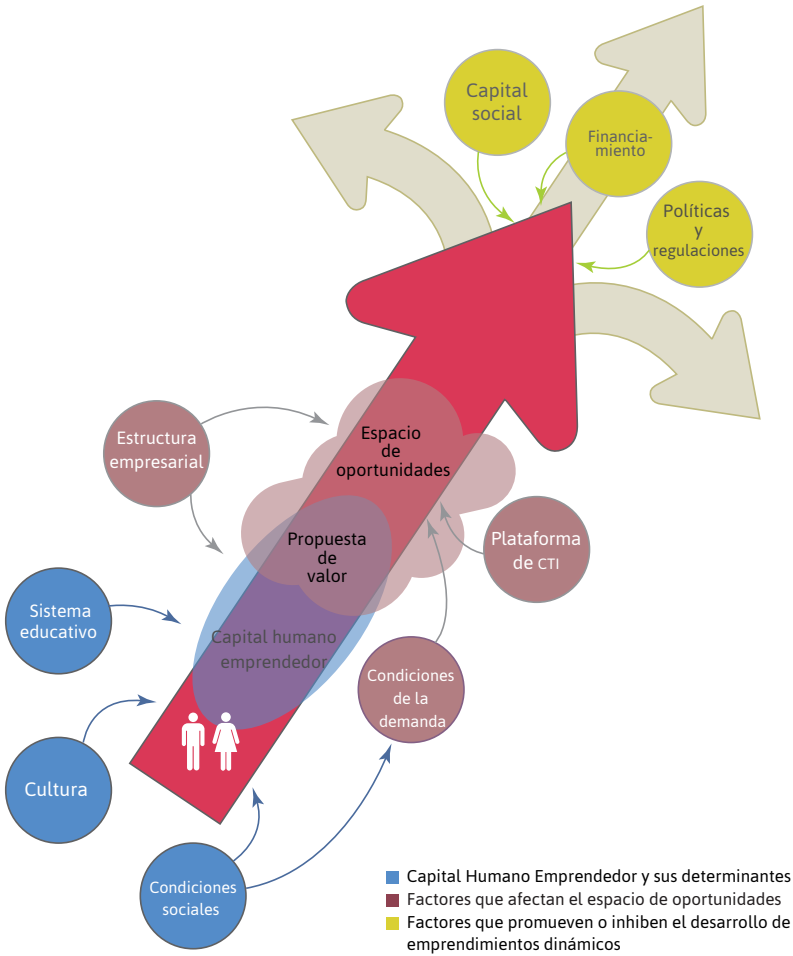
Capital social

Financiamiento

Políticas y regulaciones

Estructura empresarial

Espacio de oportunidades

Propuesta de valor

Plataforma de CTI

Sistema educativo

Capital humano emprendedor

Condiciones de la demanda

Cultura

Condiciones sociales

Capital Humano Emprendedor y sus determinantes
Factores que afectan el espacio de oportunidades
Factores que promueven o inhiben el desarrollo de emprendimientos dinámicos